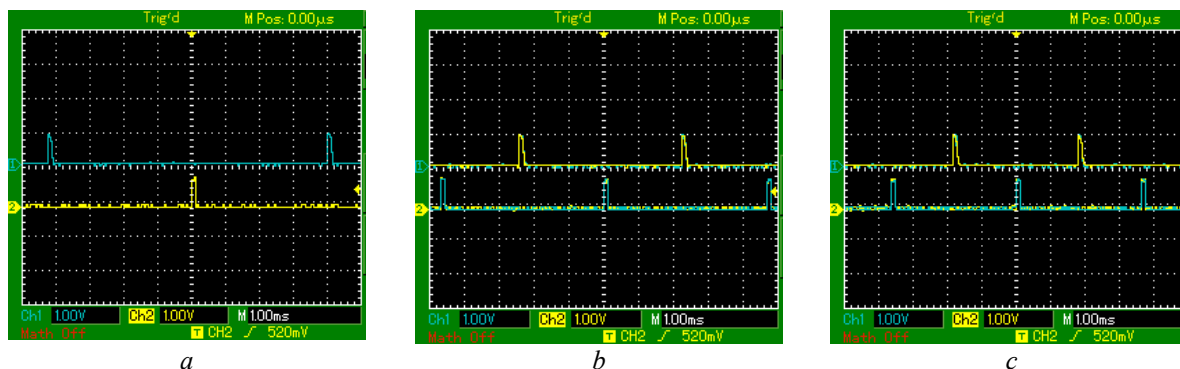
Trig'd M Pos: 0.00µs

1
2

Ch1 1.00V Ch2 1.00V M 1.00ms
Math Off T CH2 ⨍ 520mV

a

Trig'd M Pos: 0.00µs

1
2

Ch1 1.00V Ch2 1.00V M 1.00ms
Math Off T CH2 ⨍ 520mV

b

Trig'd M Pos: 0.00µs

1
2

Ch1 1.00V Ch2 1.00V M 1.00ms
Math Off T CH2 ⨍ 520mV

c